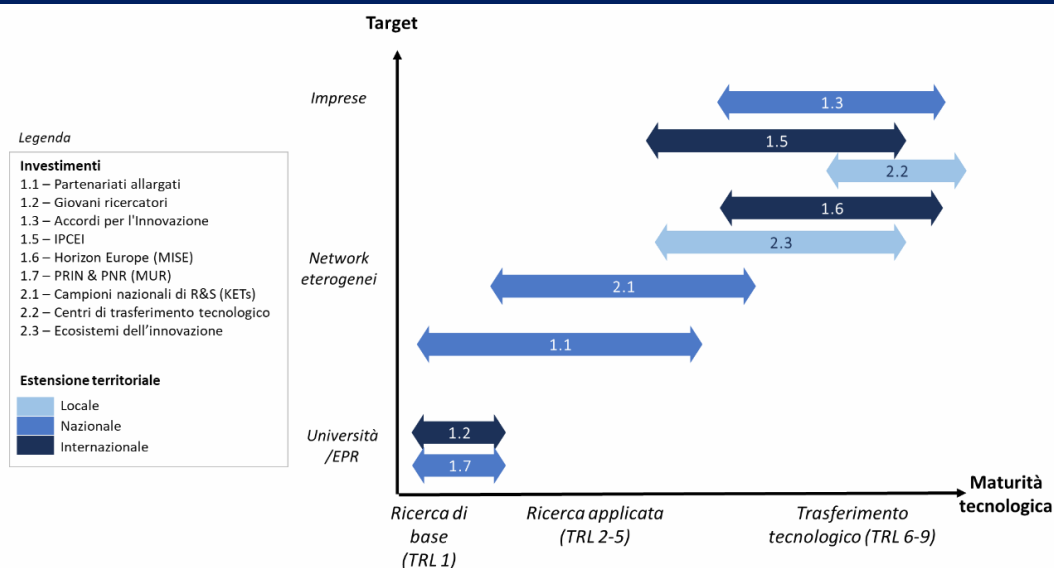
Legenda

Investimenti
1.1 – Partenariati allargati
1.2 – Giovani ricercatori
1.3 – Accordi per l'Innovazione
1.5 – IPCEI
1.6 – Horizon Europe (MISE)
1.7 – PRIN & PNR (MUR)
2.1 – Campioni nazionali di R&S (KETs)
2.2 – Centri di trasferimento tecnologico
2.3 – Ecosistemi dell'innovazione

Estensione territoriale
Locale
Nazionale
Internazionale

Target

Imprese

Network eterogenei

Università /EPR

1.3
1.5
2.2
1.6
2.3
2.1
1.1
1.2
1.7

Maturità tecnologica

Ricerca di base (TRL 1)
Ricerca applicata (TRL 2-5)
Trasferimento tecnologico (TRL 6-9)